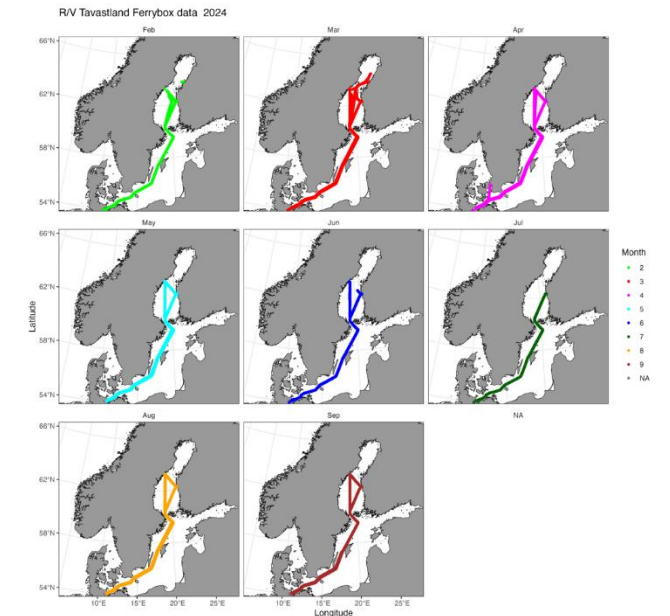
R/V Tavastland Ferrybox data 2024

Feb

Mar

Apr

May

Jun

Jul

Aug

Sep

NA

66°N
62°N
58°N
54°N

66°N
62°N
58°N
54°N

66°N
62°N
58°N
54°N

Latitude

10°E 15°E 20°E 25°E

10°E 15°E 20°E 25°E

Longitude

Month
2
3
4
5
6
7
8
9
NA